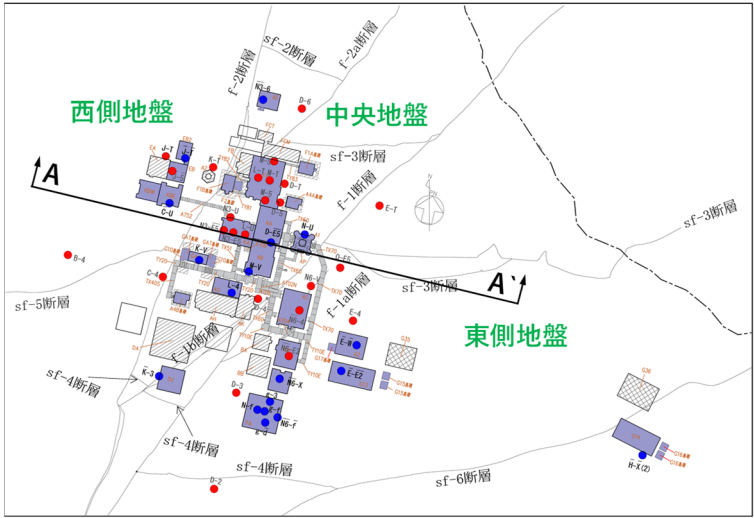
sf-2断層
f-2a断層
f-2断層
西側地盤
中央地盤
N3-6
D-6
sf-3断層
f-1断層
J-T
K-T
M-T
D-T
E-T
C-U
N3-U
N-U
D-E5
K-V
N-V
N6-V
D-E5
B-4
C-4
sf-5断層
L-4
sf-3断層
A
A'
sf-3断層
f-1a断層
E-4
f-1b断層
E-W
東側地盤
sf-4断層
K-3
E-E2
N6-X
D-3
C-3
N-Y
N6-Y
sf-4断層
sf-4断層
sf-6断層
H-X(2)
D-2